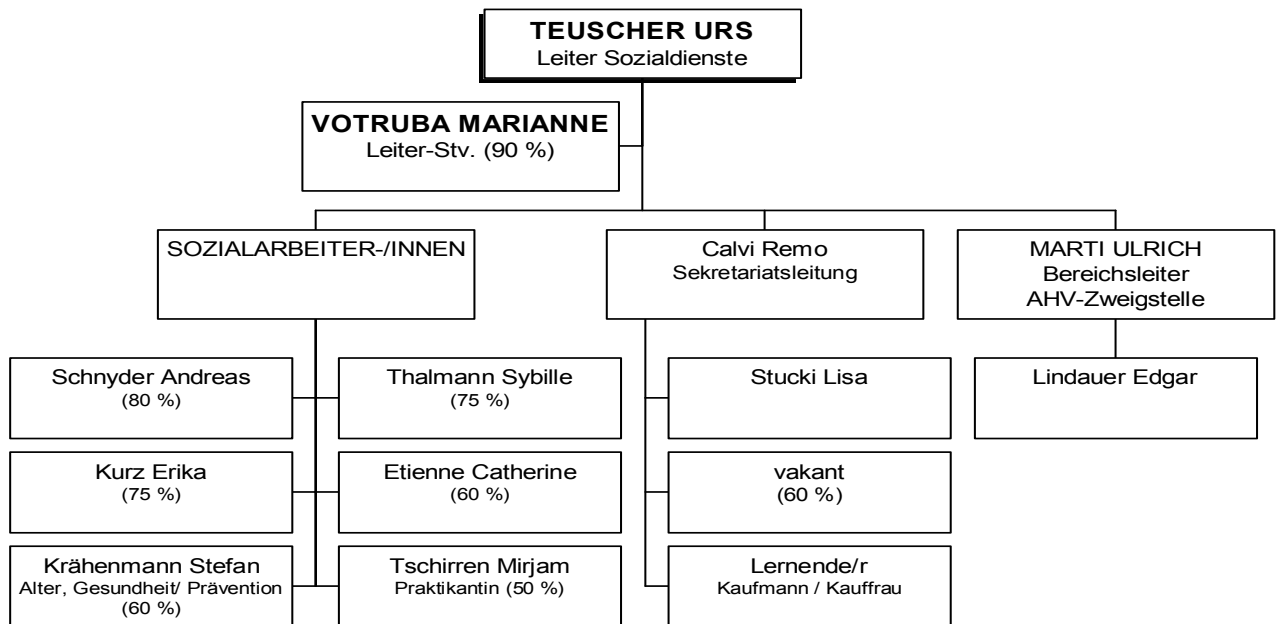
TEUSCHER URS
Leiter Sozialdienste

VOTRUBA MARIANNE
Leiter-Stv. (90 %)

SOZIALARBEITER-/INNEN

Calvi Remo
Sekretariatsleitung

MARTI ULRICH
Bereichsleiter
AHV-Zweigstelle

Schnyder Andreas
(80 %)

Thalmann Sybille
(75 %)

Kurz Erika
(75 %)

Etienne Catherine
(60 %)

Krähenmann Stefan
Alter, Gesundheit/ Prävention
(60 %)

Tschirren Mirjam
Praktikantin (50 %)

Stucki Lisa

vakant
(60 %)

Lernende/r
Kaufmann / Kauffrau

Lindauer Edgar